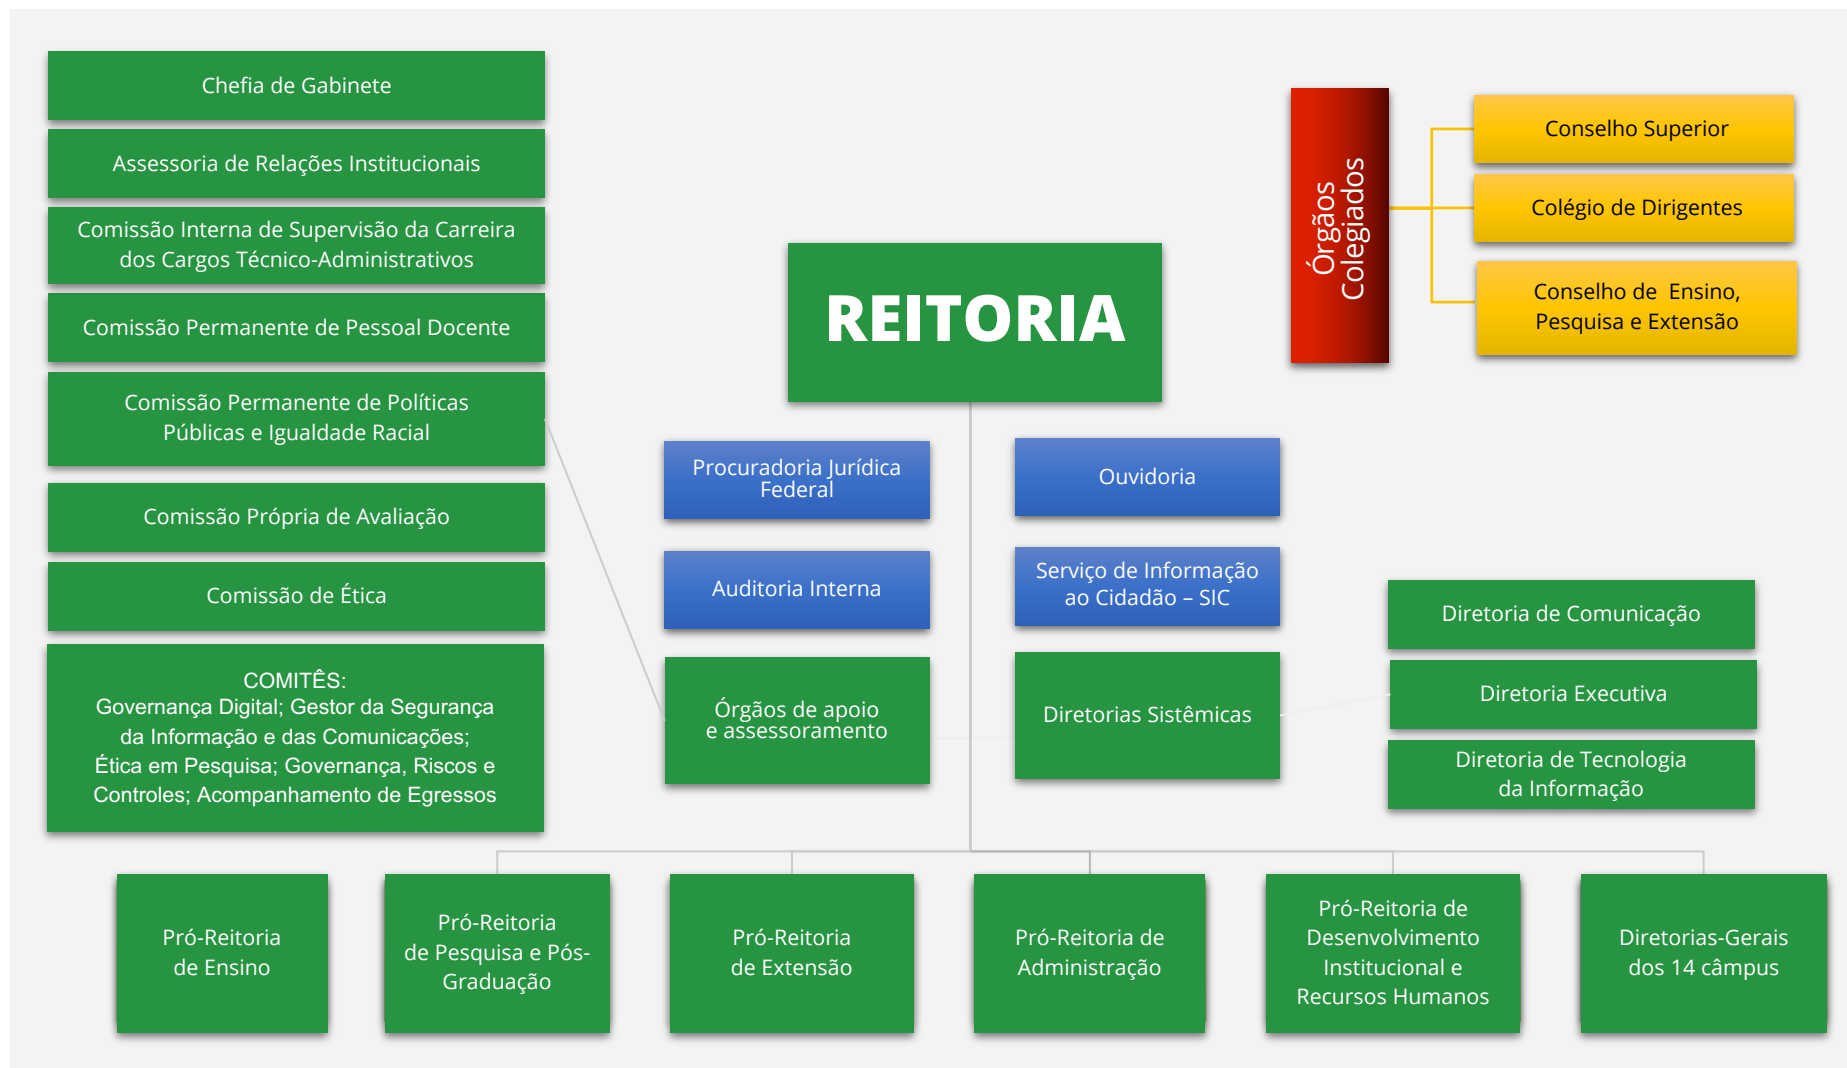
Chefia de Gabinete

Assessoria de Relações Institucionais

Comissão Interna de Supervisão da Carreira dos Cargos Técnico-Administrativos

Comissão Permanente de Pessoal Docente

Comissão Permanente de Políticas Públicas e Igualdade Racial

Comissão Própria de Avaliação

Comissão de Ética

COMITÊS:
Governança Digital; Gestor da Segurança da Informação e das Comunicações; Ética em Pesquisa; Governança, Riscos e Controles; Acompanhamento de Egressos

REITORIA

Órgãos Colegiados

Conselho Superior

Colégio de Dirigentes

Conselho de Ensino, Pesquisa e Extensão

Procuradoria Jurídica Federal

Ouvidoria

Auditoria Interna

Serviço de Informação ao Cidadão – SIC

Órgãos de apoio e assessoramento

Diretorias Sistêmicas

Diretoria de Comunicação

Diretoria Executiva

Diretoria de Tecnologia da Informação

Pró-Reitoria de Ensino

Pró-Reitoria de Pesquisa e Pós-Graduação

Pró-Reitoria de Extensão

Pró-Reitoria de Administração

Pró-Reitoria de Desenvolvimento Institucional e Recursos Humanos

Diretorias-Gerais dos 14 câmpus